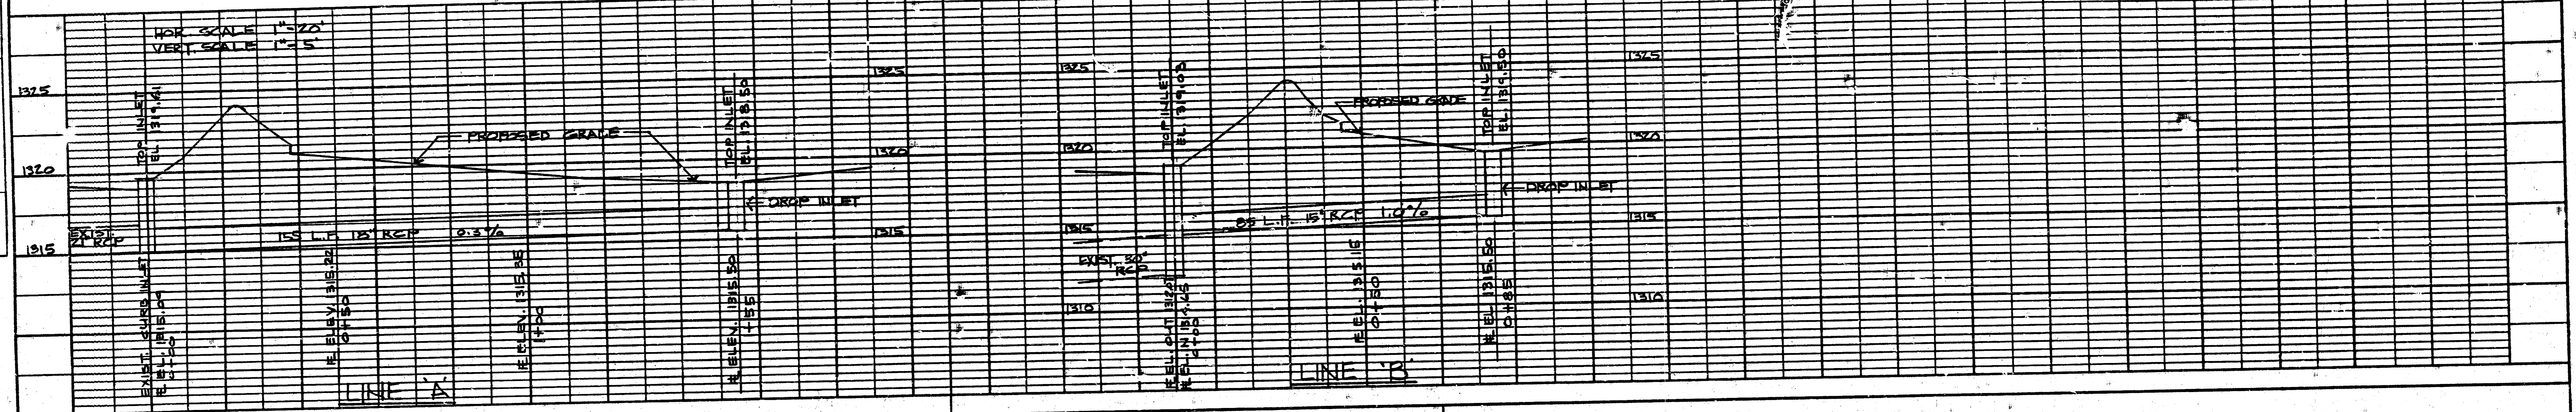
HOR. SCALE 1"=20'
VERT. SCALE 1"=5'

1325
1320
1315

TOP INLET EL. 1319.61
PROPOSED GRADE
TOP INLET EL. 1318.50
1325
1320
1315
DROP INLET
EXIST. 21" RCP
155 L.F. 15" RCP 0.3%
EXIST. CURB INLET FL. EL. 1315.04 0+00
FL. ELEV. 1315.22 0+50
FL. ELEV. 1315.35 1+00
FL. ELEV. 1315.50 1+55
LINE 'A'

1325
1320
1315
1310
TOP INLET EL. 1319.05
PROPOSED GRADE
TOP INLET EL. 1319.50
1325
1320
1315
1310
DROP INLET
85 L.F. 15" RCP 1.0%
EXIST. 30" RCP
FL. EL. OUT 1312.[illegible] FL. EL. IN 1314.65 0+00
FL. EL. 1315.16 0+50
FL. EL. 1315.50 0+85
LINE 'B'